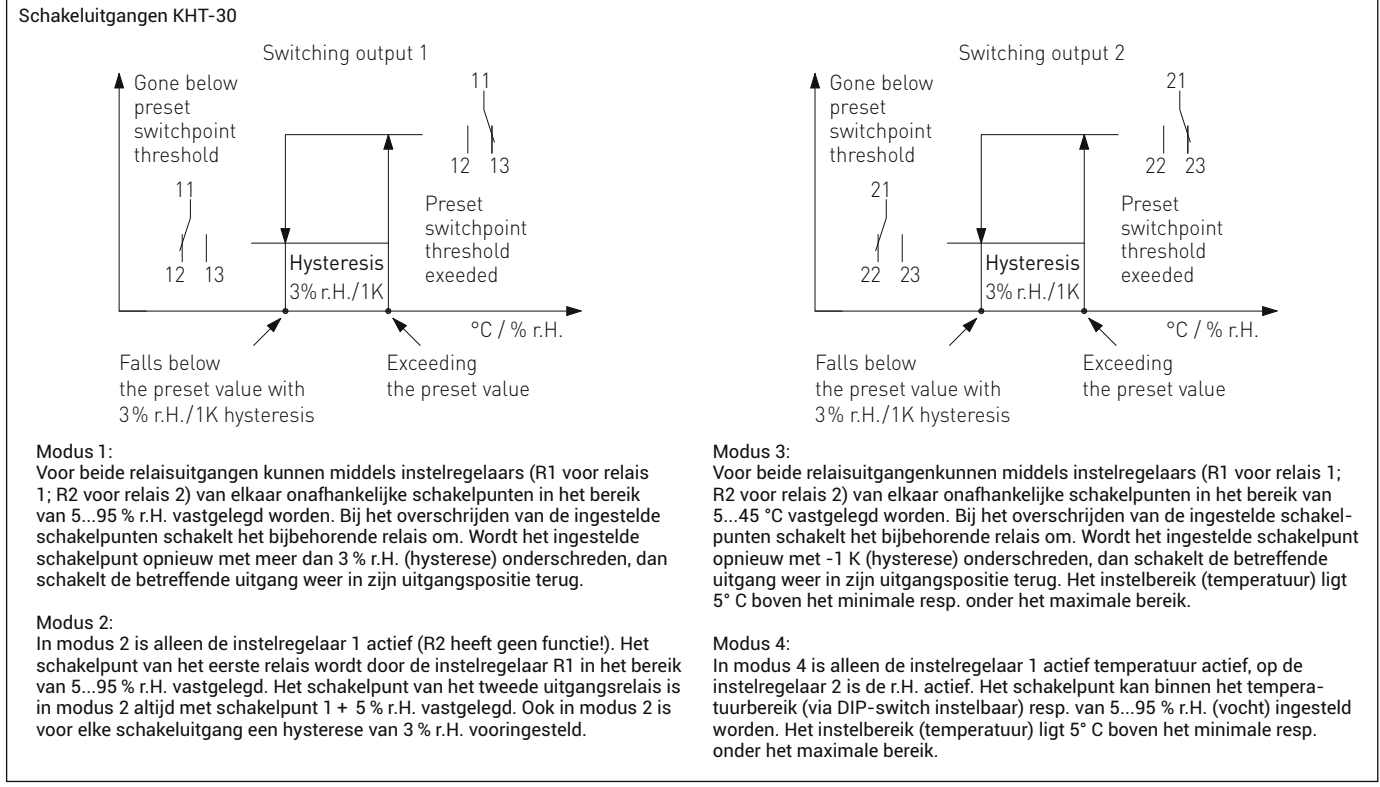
Schakeluitgangen KHT-30

Switching output 1

Gone below preset switchpoint threshold

11

12 13

11

12 13

Preset switchpoint threshold exeeded

Hysteresis 3% r.H./1K

°C / % r.H.

Falls below the preset value with 3% r.H./1K hysteresis

Exceeding the preset value

Switching output 2

Gone below preset switchpoint threshold

21

22 23

21

22 23

Preset switchpoint threshold exeeded

Hysteresis 3% r.H./1K

°C / % r.H.

Falls below the preset value with 3% r.H./1K hysteresis

Exceeding the preset value

Modus 1:
Voor beide relaisuitgangen kunnen middels instelregelaars (R1 voor relais 1; R2 voor relais 2) van elkaar onafhankelijke schakelpunten in het bereik van 5...95 % r.H. vastgelegd worden. Bij het overschrijden van de ingestelde schakelpunten schakelt het bijbehorende relais om. Wordt het ingestelde schakelpunt opnieuw met meer dan 3 % r.H. (hysterese) onderschreden, dan schakelt de betreffende uitgang weer in zijn uitgangspositie terug.

Modus 2:
In modus 2 is alleen de instelregelaar 1 actief (R2 heeft geen functie!). Het schakelpunt van het eerste relais wordt door de instelregelaar R1 in het bereik van 5...95 % r.H. vastgelegd. Het schakelpunt van het tweede uitgangsrelais is in modus 2 altijd met schakelpunt 1 + 5 % r.H. vastgelegd. Ook in modus 2 is voor elke schakeluitgang een hysterese van 3 % r.H. vooringesteld.

Modus 3:
Voor beide relaisuitgangenkunnen middels instelregelaars (R1 voor relais 1; R2 voor relais 2) van elkaar onafhankelijke schakelpunten in het bereik van 5...45 °C vastgelegd worden. Bij het overschrijden van de ingestelde schakelpunten schakelt het bijbehorende relais om. Wordt het ingestelde schakelpunt opnieuw met -1 K (hysterese) onderschreden, dan schakelt de betreffende uitgang weer in zijn uitgangspositie terug. Het instelbereik (temperatuur) ligt 5° C boven het minimale resp. onder het maximale bereik.

Modus 4:
In modus 4 is alleen de instelregelaar 1 actief temperatuur actief, op de instelregelaar 2 is de r.H. actief. Het schakelpunt kan binnen het temperatuurbereik (via DIP-switch instelbaar) resp. van 5...95 % r.H. (vocht) ingesteld worden. Het instelbereik (temperatuur) ligt 5° C boven het minimale resp. onder het maximale bereik.